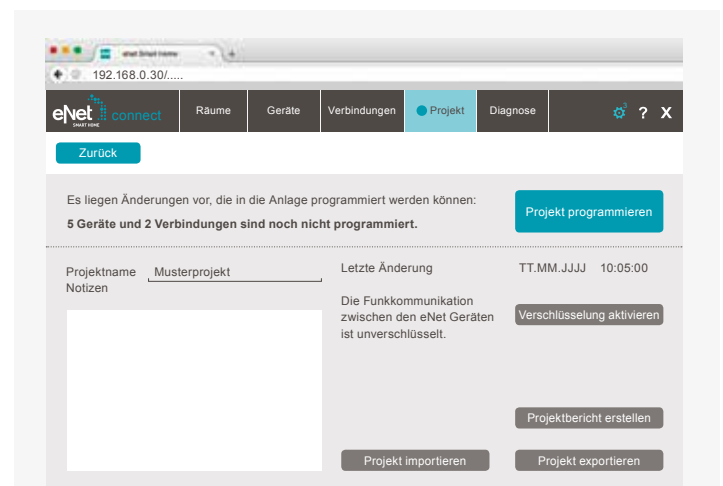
eNet Smart Home

192.168.0.30/.....

eNet SMART HOME connect

Räume Geräte Verbindungen Projekt Diagnose ? X

Zurück

Es liegen Änderungen vor, die in die Anlage programmiert werden können:

**5 Geräte und 2 Verbindungen sind noch nicht programmiert.**

Projekt programmieren

Projektname Musterprojekt

Notizen

Letzte Änderung TT.MM.JJJJ 10:05:00

Die Funkkommunikation zwischen den eNet Geräten ist unverschlüsselt.

Verschlüsselung aktivieren

Projektbericht erstellen

Projekt importieren

Projekt exportieren